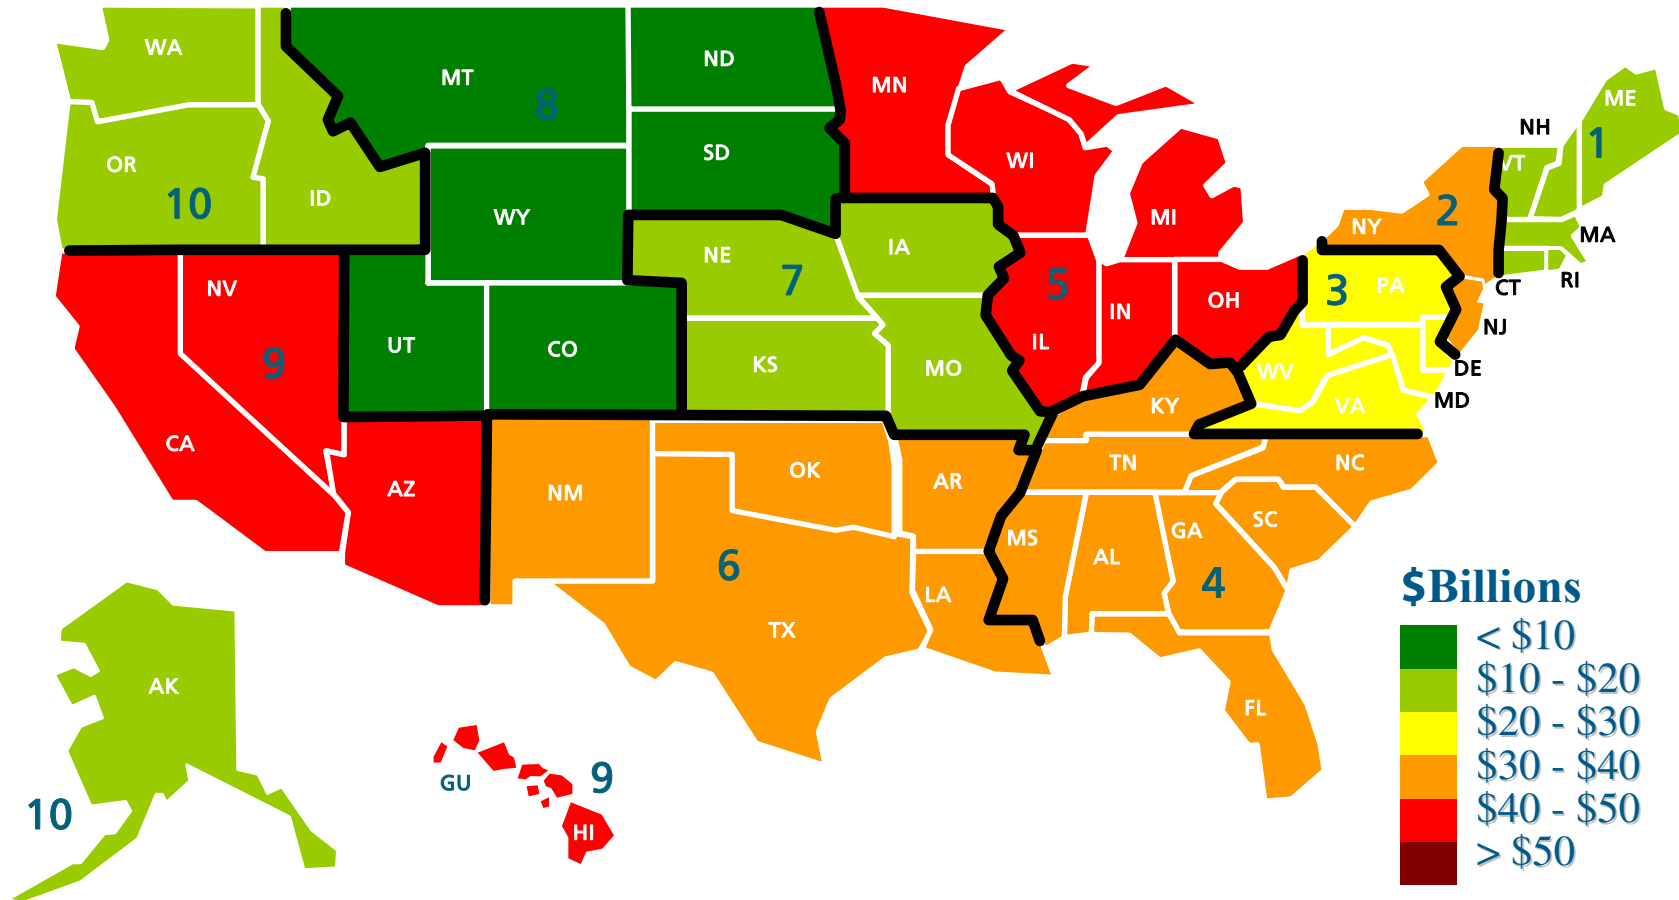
WA
MT
ND
MN
ME
NH
8
VT
1
OR
10
ID
SD
WI
MI
NY
2
WY
MA
NE
7
IA
5
CT
RI
NV
3
PA
NJ
9
UT
CO
IN
OH
IL
KS
MO
WV
DE
VA
MD
KY
CA
AZ
NM
OK
AR
TN
NC
SC
GA
MS
AL
6
4
LA
TX
$Billions
< \$10
\$10 - \$20
\$20 - \$30
\$30 - \$40
\$40 - \$50
> \$50
FL
AK
GU
9
10
HI